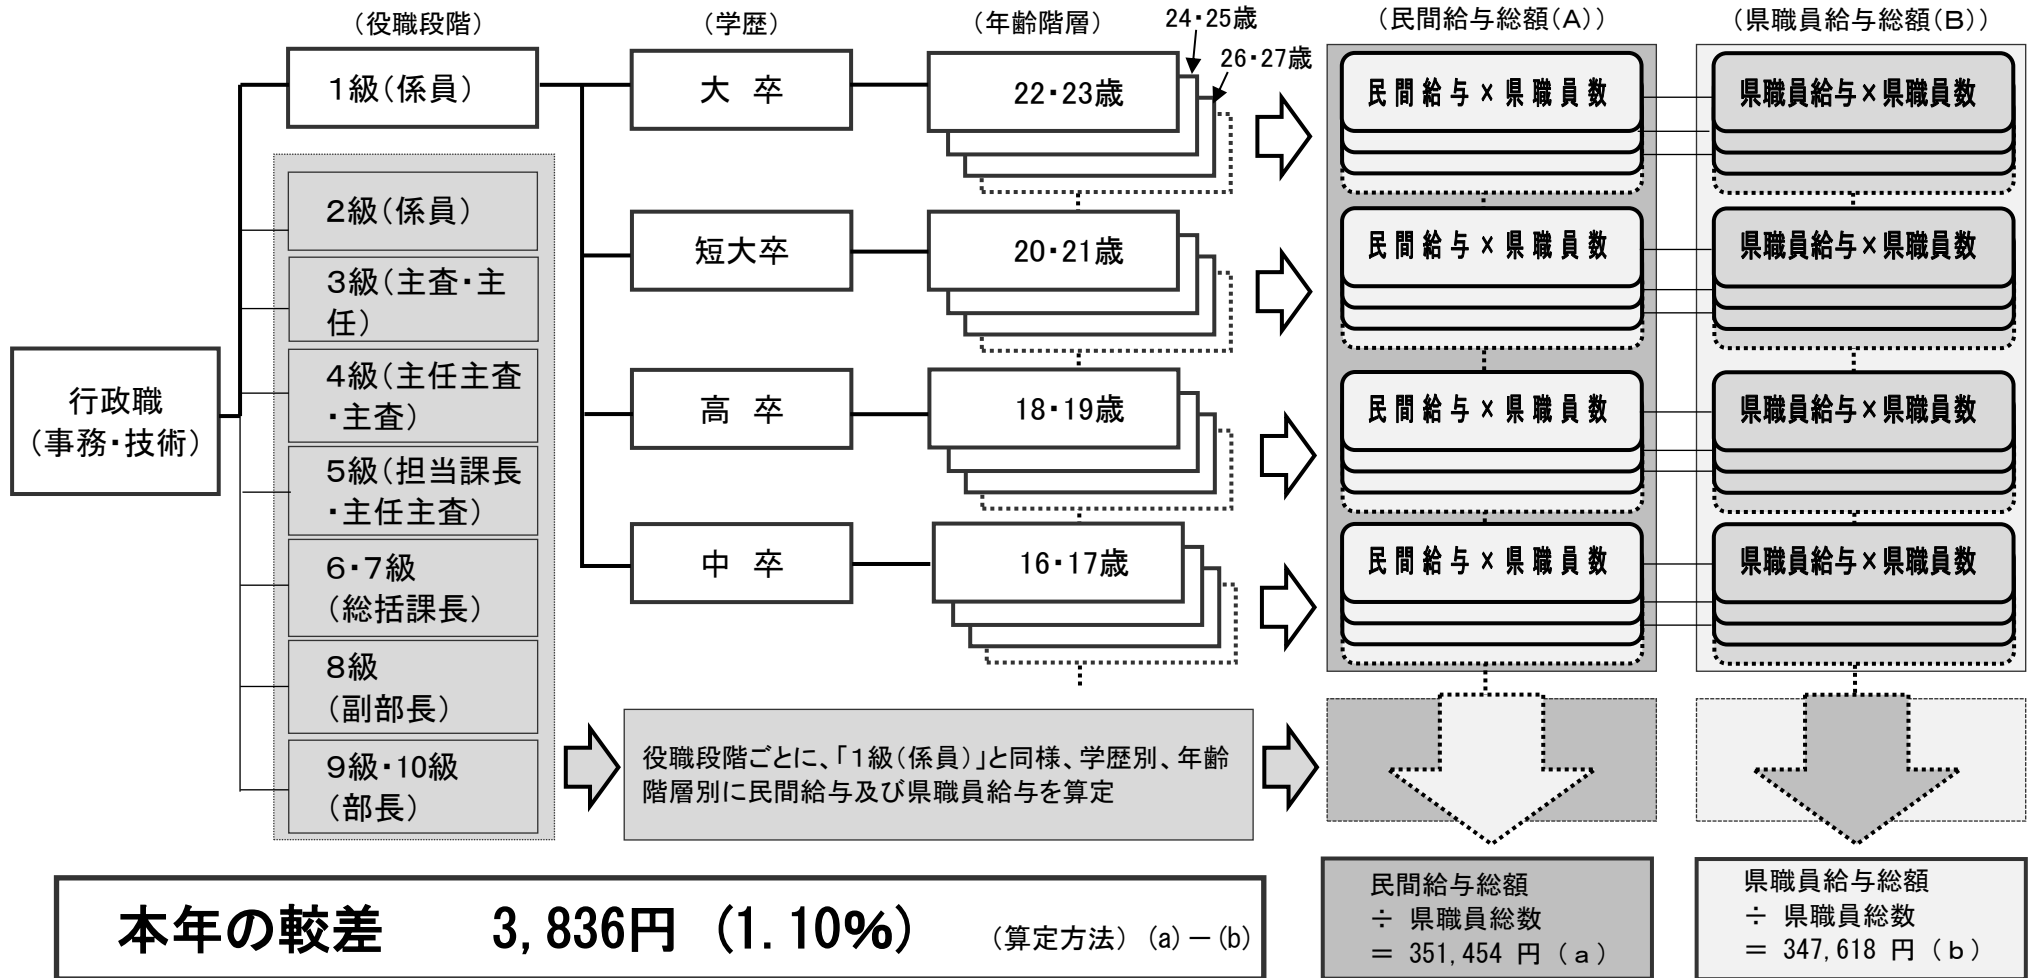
（役職段階）

（学歴）

（年齢階層）

24・25歳

26・27歳

（民間給与総額(A)）

（県職員給与総額(B)）

行政職
（事務・技術）

1級（係員）

2級（係員）

3級（主査・主任）

4級（主任主査・主査）

5級（担当課長・主任主査）

6・7級
（総括課長）

8級
（副部長）

9級・10級
（部長）

大 卒

22・23歳

短大卒

20・21歳

高 卒

18・19歳

中 卒

16・17歳

民間給与×県職員数

民間給与×県職員数

民間給与×県職員数

民間給与×県職員数

県職員給与×県職員数

県職員給与×県職員数

県職員給与×県職員数

県職員給与×県職員数

役職段階ごとに、「1級（係員）」と同様、学歴別、年齢階層別に民間給与及び県職員給与を算定

本年の較差　3,836円（1.10%）　（算定方法）(a)－(b)

民間給与総額
÷ 県職員総数
＝ 351,454 円（a）

県職員給与総額
÷ 県職員総数
＝ 347,618 円（b）